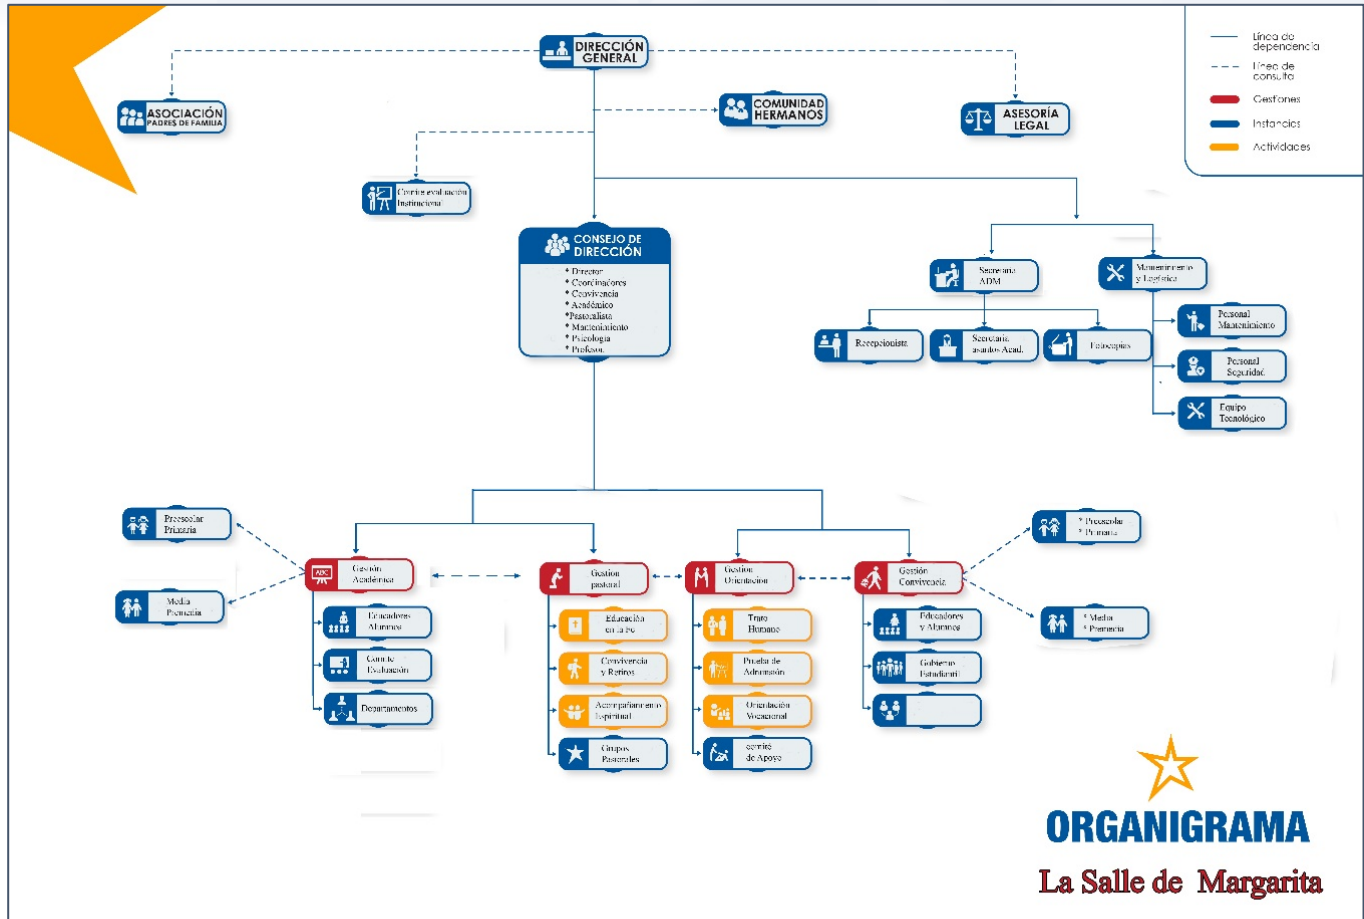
Línea de dependencia
Línea de consulta
Gestiones
Instancias
Actividades

DIRECCIÓN GENERAL

ASOCIACIÓN PADRES DE FAMILIA

COMUNIDAD HERMANOS

ASESORÍA LEGAL

Comité evaluación Institucional

CONSEJO DE DIRECCIÓN
* Director
* Coordinadores
* Convivencia
* Académico
*Pastoralista
* Mantenimiento
* Psicología
* Profesor.

Secretaria ADM

Mantenimiento y Logística

Recepcionista

Secretaria asuntos Acad.

Fotocopias

Personal Mantenimiento

Personal Seguridad

Equipo Tecnológico

Preescolar Primaria

Media Premedia

ABC Gestión Académica

Educadores Alumnos

Comité Evaluación

Departamentos

Gestion pastoral

Educación en la Fe

Convivencia y Retiros

Acompañamiento Espiritual

Grupos Pastorales

Gestión Orientación

Trato Humano

Prueba de Admisión

Orientación Vocacional

comité de Apoyo

Gestión Convivencia

Educadores y Alumnos

Gobierno Estudiantil

* Preescolar
* Primaria

* Media
* Premedia

ORGANIGRAMA

La Salle de Margarita